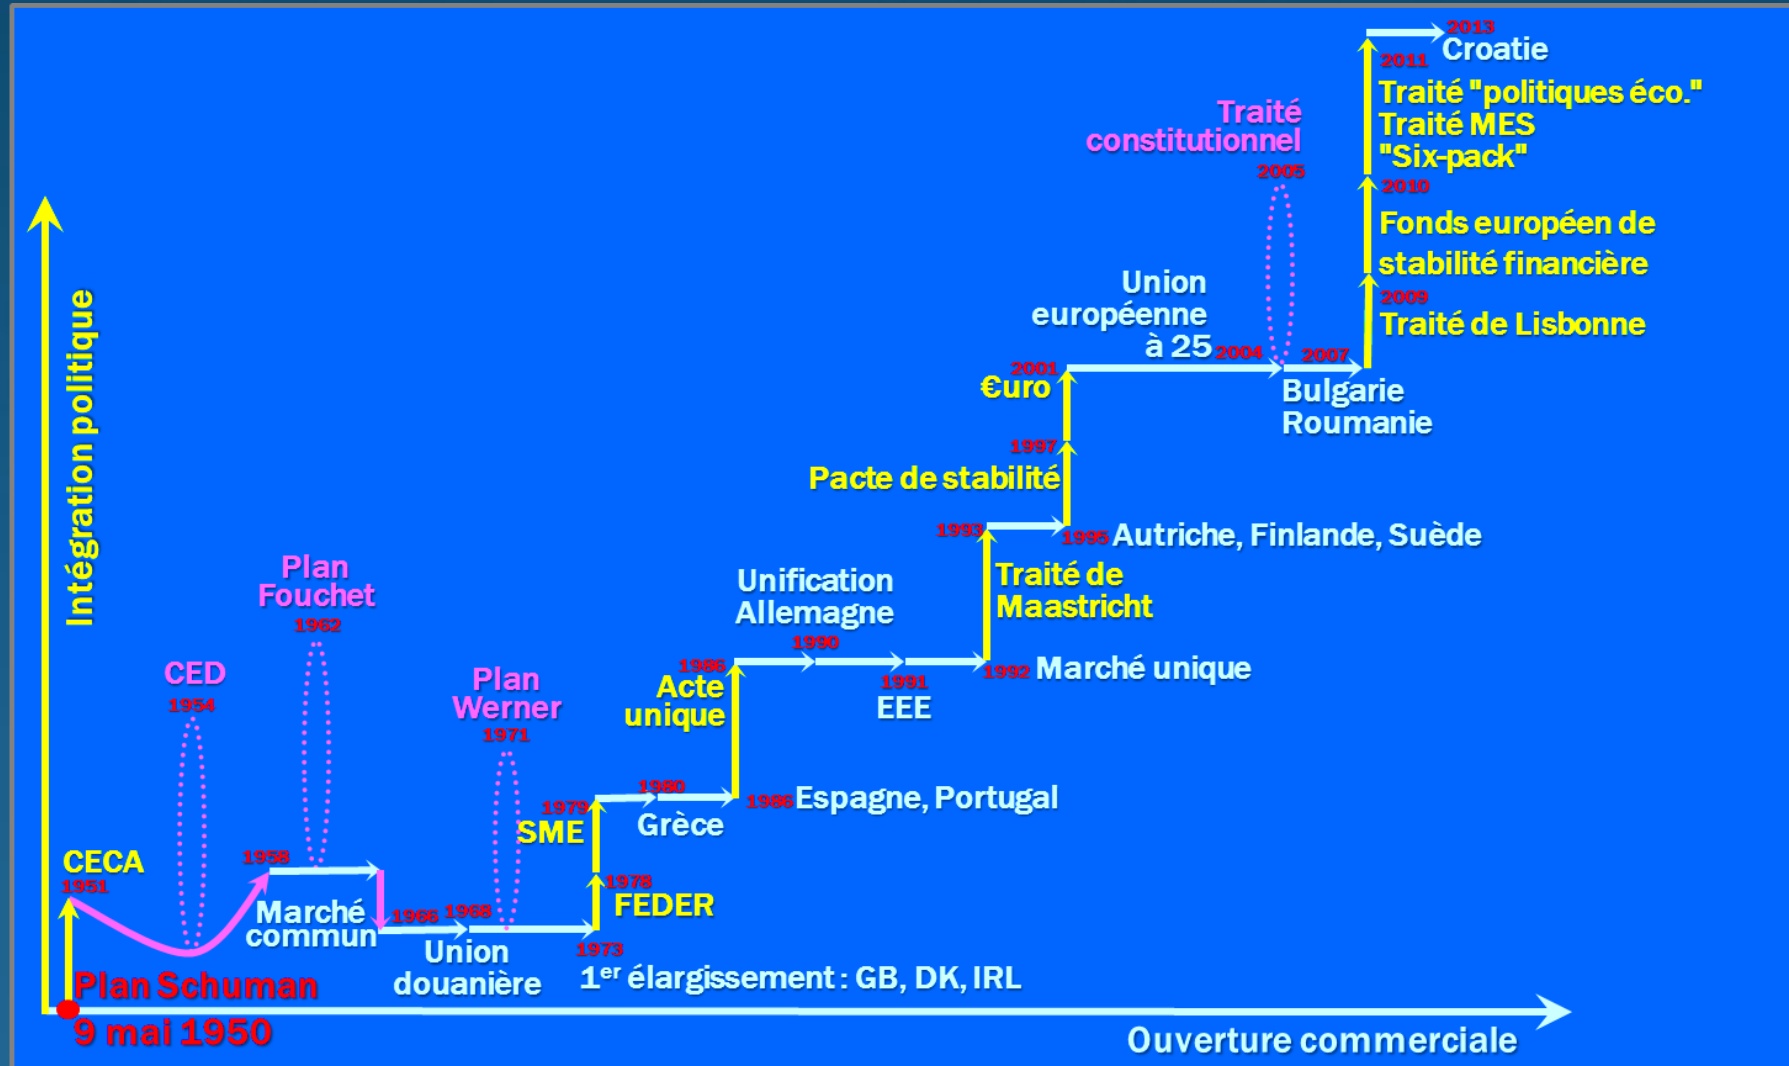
2013 Croatie

2011

Traité "politiques éco."
Traité MES
"Six-pack"

2010

Fonds européen de stabilité financière

2009

Traité de Lisbonne

Traité constitutionnel
2005

Union européenne à 25

2004

2007

Bulgarie
Roumanie

2001
€uro

1997
Pacte de stabilité

1993

1995 Autriche, Finlande, Suède

Traité de Maastricht

Unification Allemagne
1990

1986
Acte unique

1991
EEE

1992 Marché unique

Intégration politique

Plan Fouchet
1962

CED
1954

Plan Werner
1971

1979
SME

1980
Grèce

1986 Espagne, Portugal

CECA
1951

1958

Marché commun

1966 1968

Union douanière

1978
FEDER

1973

1$^{er}$ élargissement : GB, DK, IRL

Plan Schuman
9 mai 1950

Ouverture commerciale